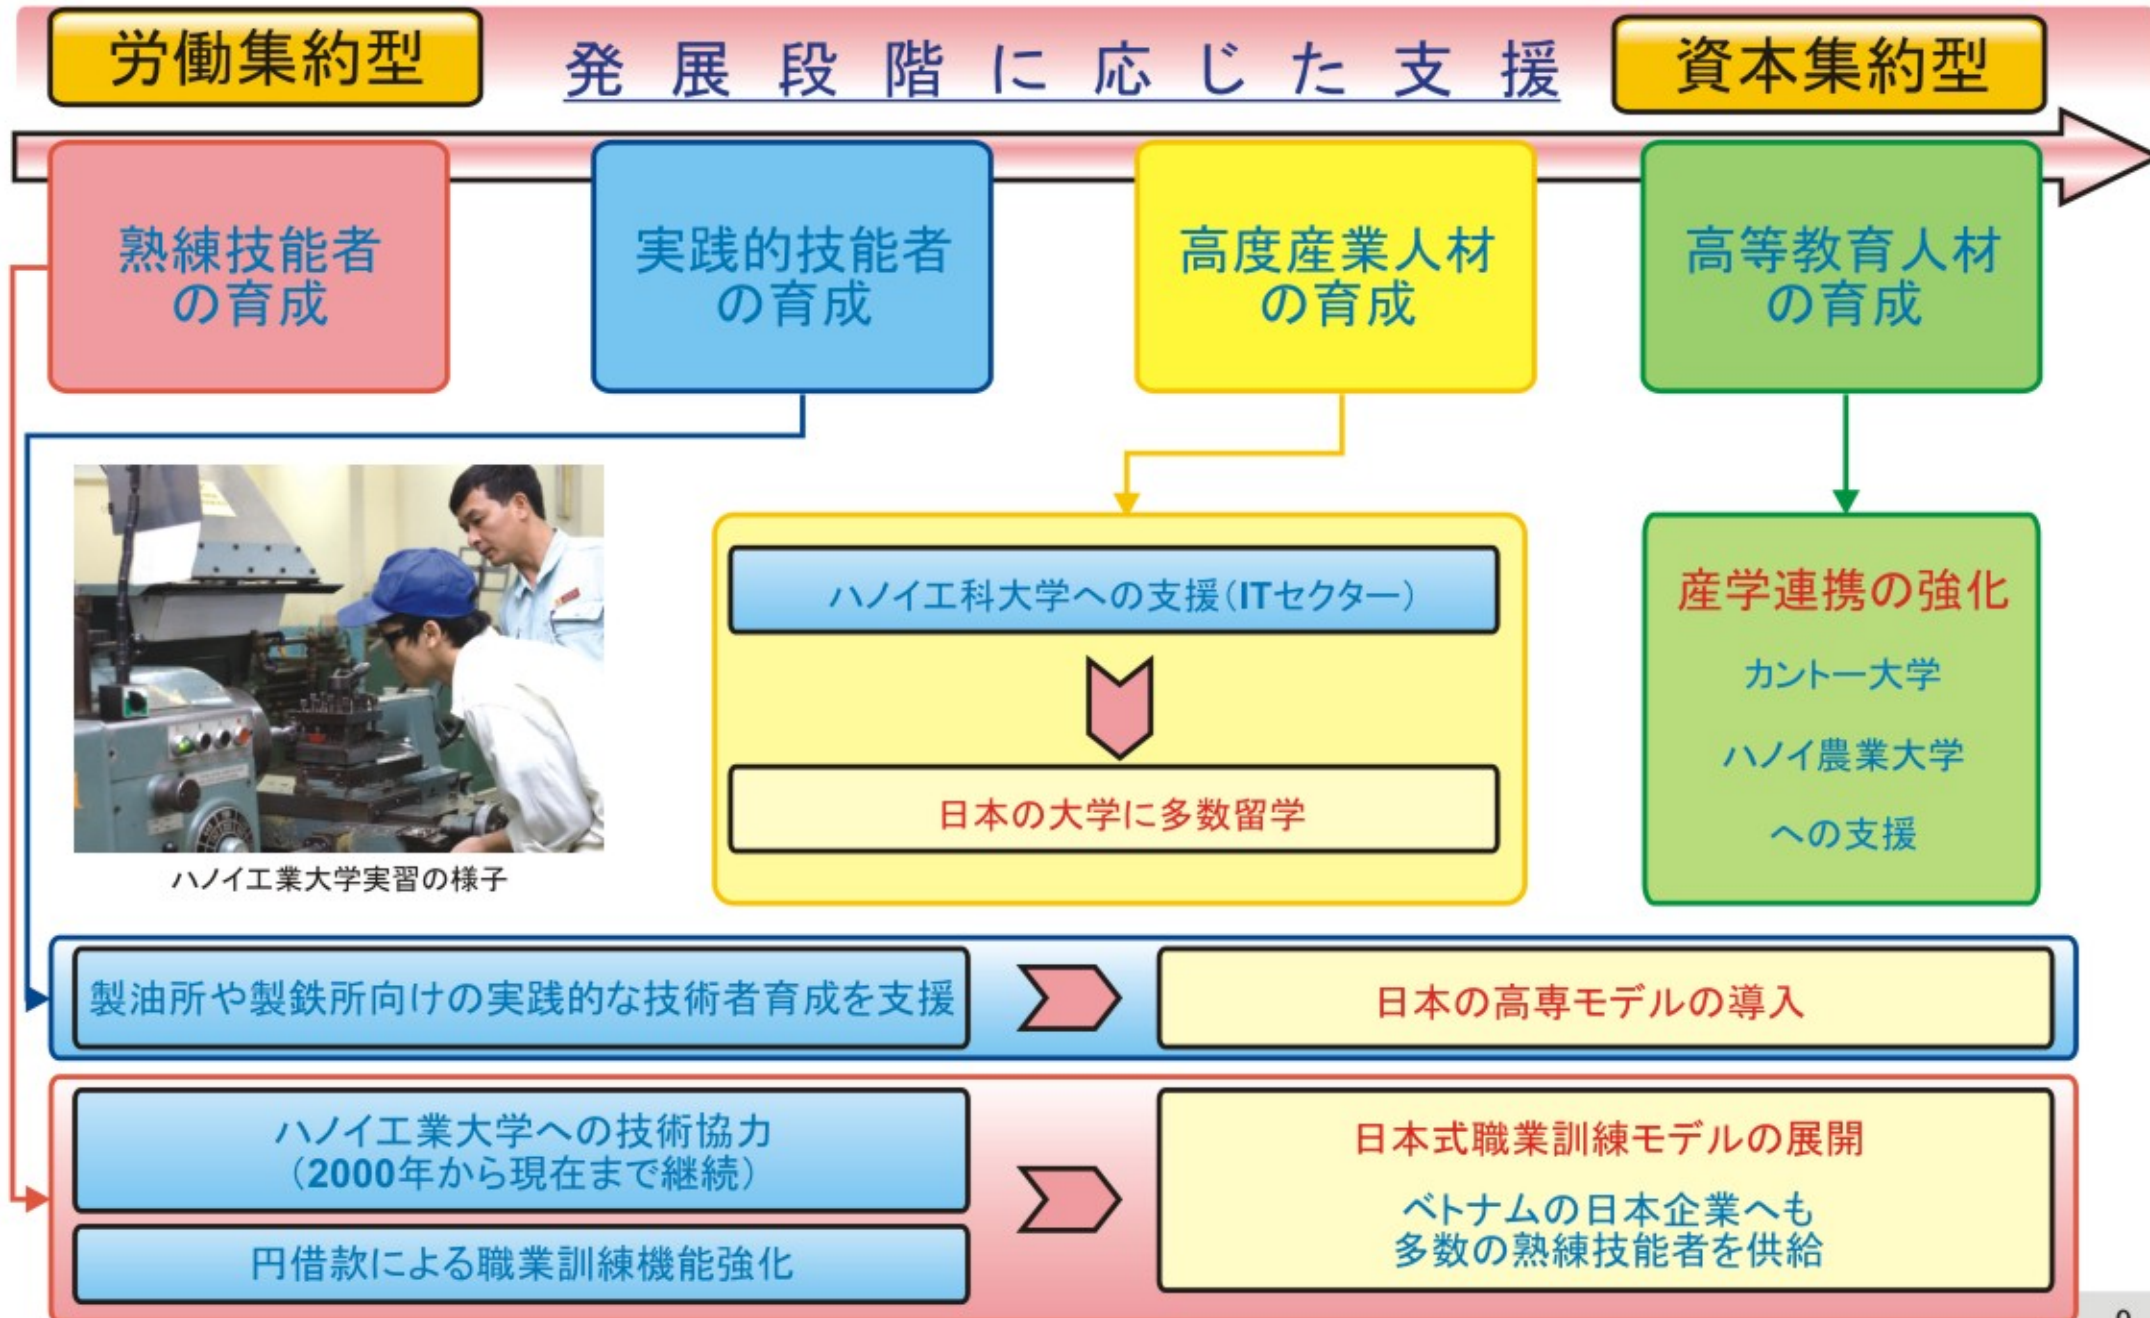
労働集約型

発展段階に応じた支援

資本集約型

熟練技能者の育成

実践的技能者の育成

高度産業人材の育成

高等教育人材の育成

ハノイ工業大学実習の様子

ハノイ工科大学への支援(ITセクター)

日本の大学に多数留学

産学連携の強化

カントー大学

ハノイ農業大学

への支援

製油所や製鉄所向けの実践的な技術者育成を支援

日本の高専モデルの導入

ハノイ工業大学への技術協力
(2000年から現在まで継続)

円借款による職業訓練機能強化

日本式職業訓練モデルの展開

ベトナムの日本企業へも
多数の熟練技能者を供給